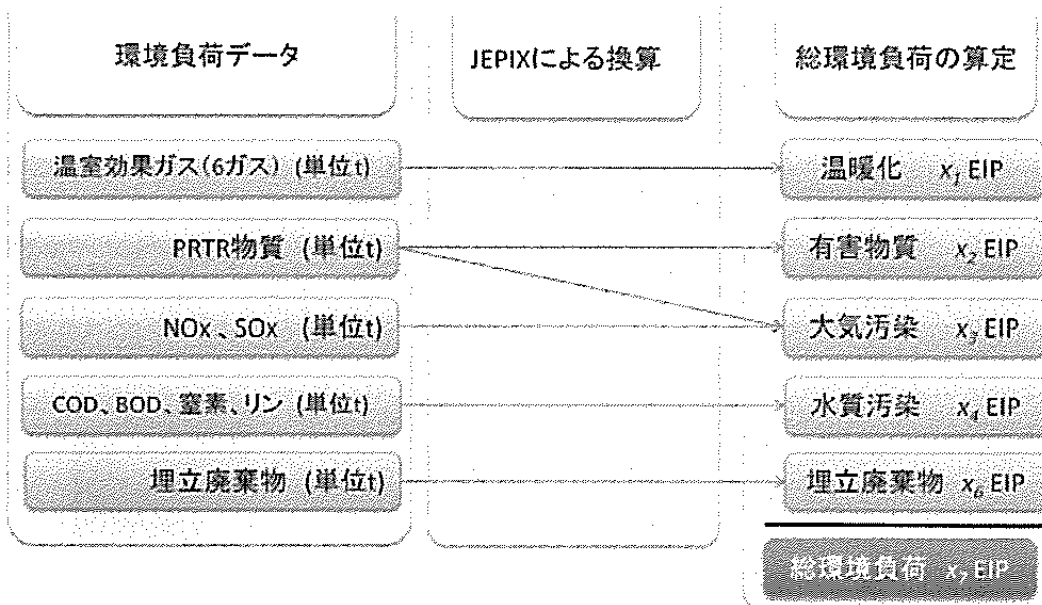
環境負荷データ

JEPIXによる換算

総環境負荷の算定

温室効果ガス(6ガス) (単位t)

PRTR物質 (単位t)

NOx、SOx (単位t)

COD、BOD、窒素、リン (単位t)

埋立廃棄物 (単位t)

温暖化 $x_1$ EIP

有害物質 $x_2$ EIP

大気汚染 $x_3$ EIP

水質汚染 $x_4$ EIP

埋立廃棄物 $x_6$ EIP

総環境負荷 $x_7$ EIP